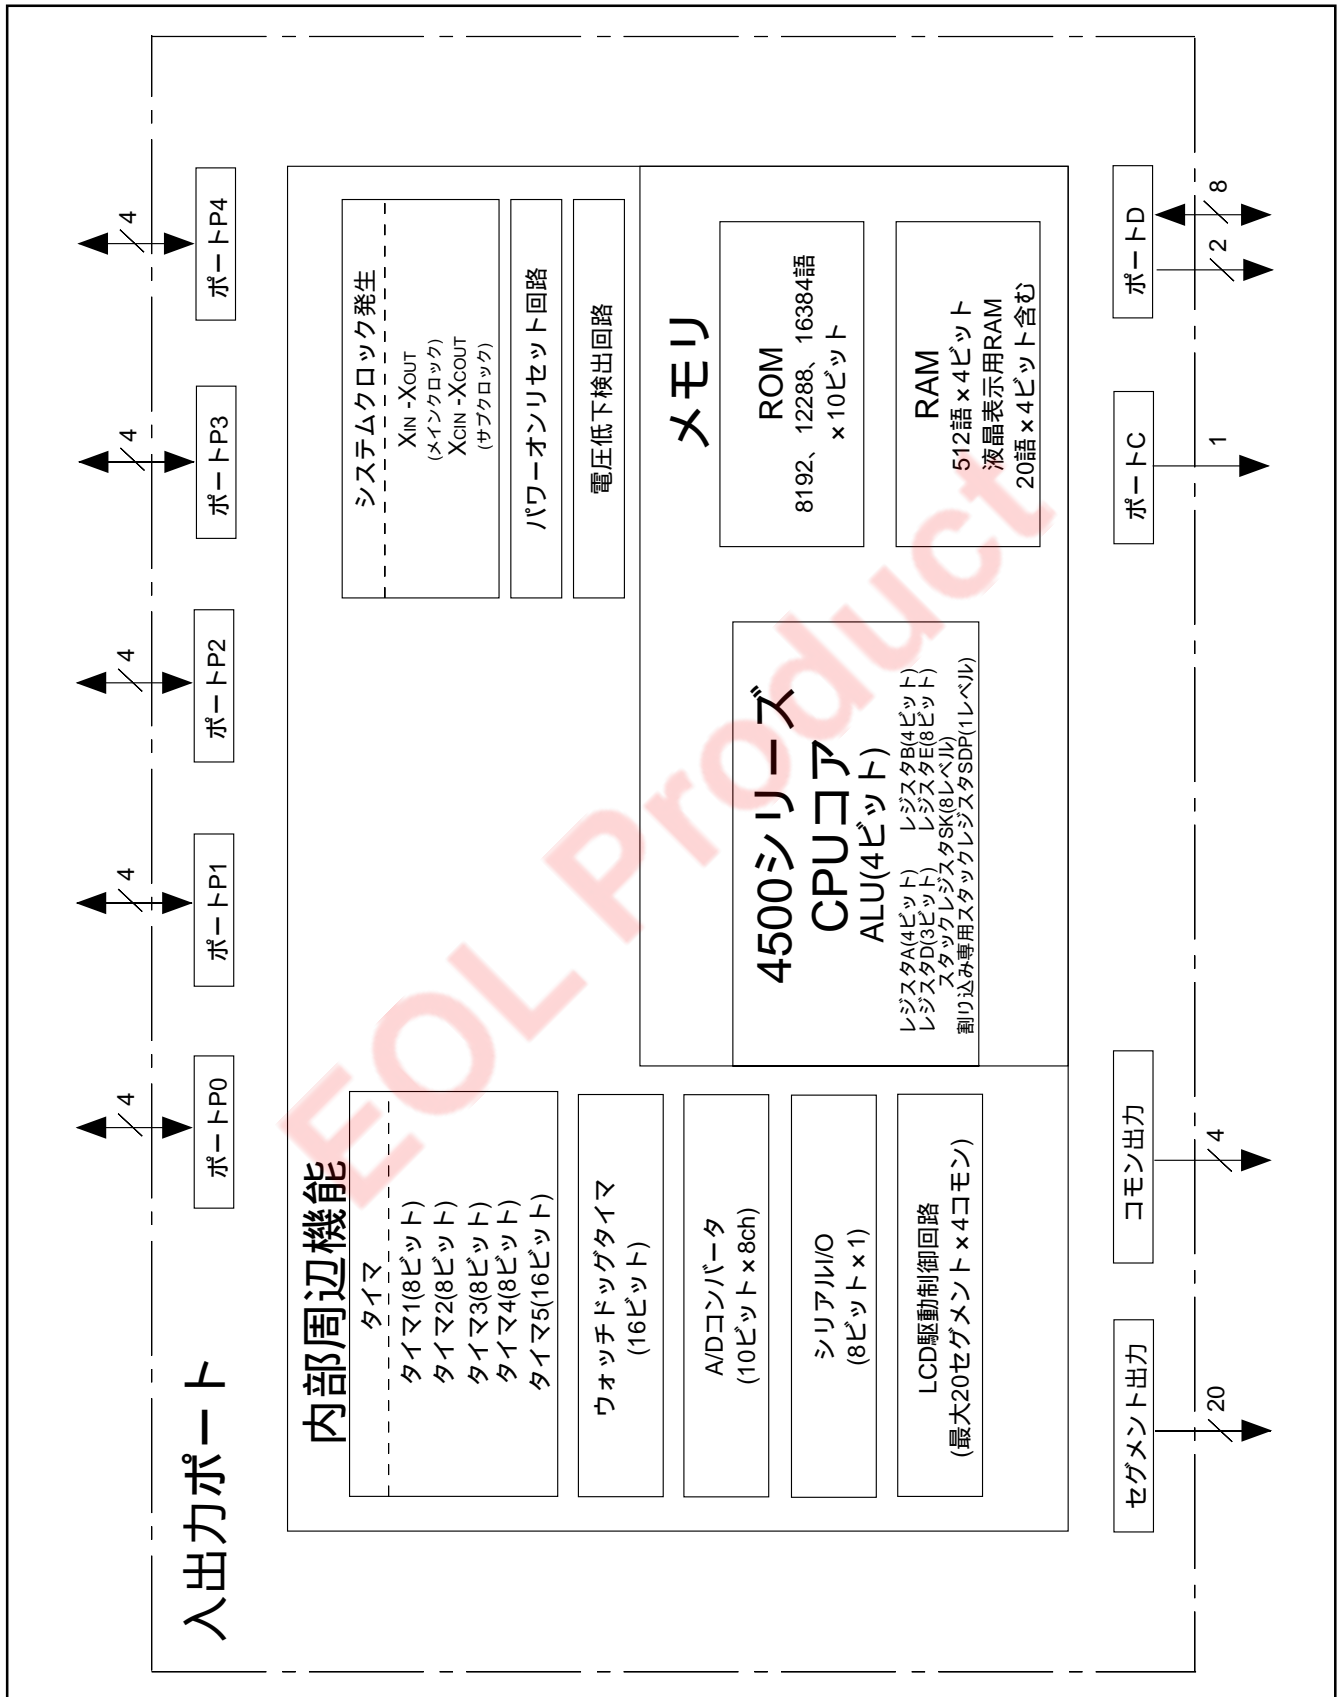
入出力ポート

ポートP0
4
ポートP1
4
ポートP2
4
ポートP3
4
ポートP4
4

内部周辺機能

タイマ
タイマ1(8ビット)
タイマ2(8ビット)
タイマ3(8ビット)
タイマ4(8ビット)
タイマ5(16ビット)

ウォッチドッグタイマ
(16ビット)

A/Dコンバータ
(10ビット×8ch)

シリアルI/O
(8ビット×1)

LCD駆動制御回路
(最大20セグメント×4コモン)

システムクロック発生
$X_{IN}$ -$X_{OUT}$
(メインクロック)
$X_{CIN}$ -$X_{COUT}$
(サブクロック)

パワーオンリセット回路

電圧低下検出回路

メモリ

ROM
8192、12288、16384語
×10ビット

RAM
512語×4ビット
液晶表示用RAM
20語×4ビット含む

4500シリーズ
CPUコア
ALU(4ビット)
レジスタA(4ビット)　レジスタB(4ビット)
レジスタD(3ビット)　レジスタE(8ビット)
スタックレジスタSK(8レベル)
割り込み専用スタックレジスタSDP(1レベル)

EOL Product

ポートD
8
2
ポートC
1
コモン出力
4
セグメント出力
20